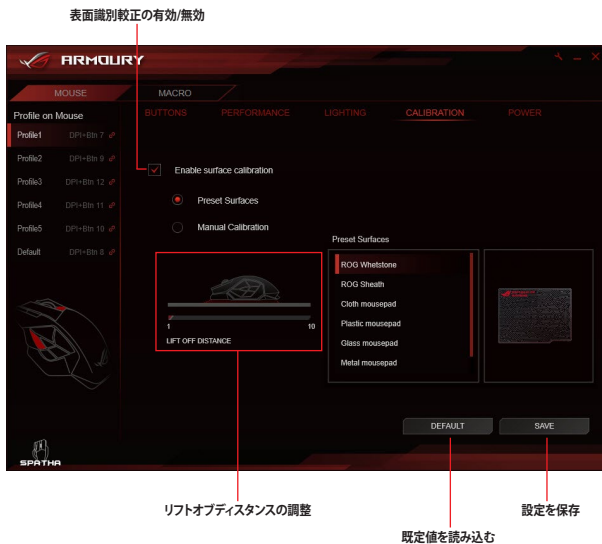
表面識別較正の有効/無効

ARMOURY

MOUSE

MACRO

Profile on Mouse

BUTTONS PERFORMANCE LIGHTING CALIBRATION POWER

Profile1 DPI+Btn 7

Profile2 DPI+Btn 9

Profile3 DPI+Btn 12

Profile4 DPI+Btn 11

Profile5 DPI+Btn 10

Default DPI+Btn 8

Enable surface calibration

Preset Surfaces

Manual Calibration

Preset Surfaces

ROG Whetstone

ROG Sheath

Cloth mousepad

Plastic mousepad

Glass mousepad

Metal mousepad

1

10

LIFT OFF DISTANCE

DEFAULT

SAVE

SPATHA

リフトオフディスタンスの調整

設定を保存

既定値を読み込む